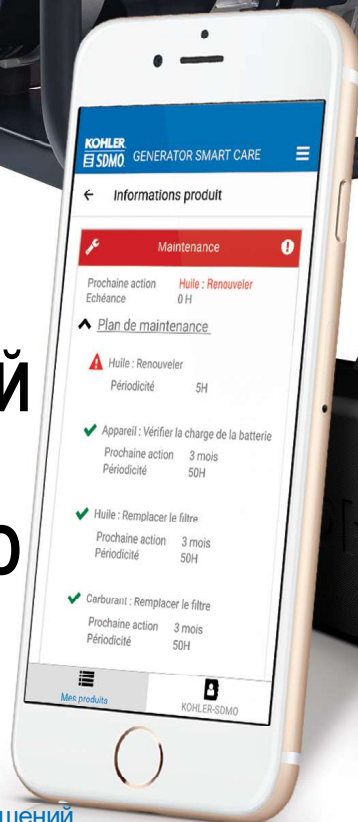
KOHLER SDMO GENERATOR SMART CARE

← Informations produit

Maintenance

Prochaine action Huile : Renouveler
Echéance 0 H

Plan de maintenance

Huile : Renouveler
Périodicité 5H

Appareil : Vérifier la charge de la batterie
Prochaine action 3 mois
Périodicité 50H

Huile : Remplacer le filtre
Prochaine action 3 mois
Périodicité 50H

Carburant : Remplacer le filtre
Prochaine action 3 mois
Périodicité 50H

Mes produits
KOHLER-SDMO

й

о

шений